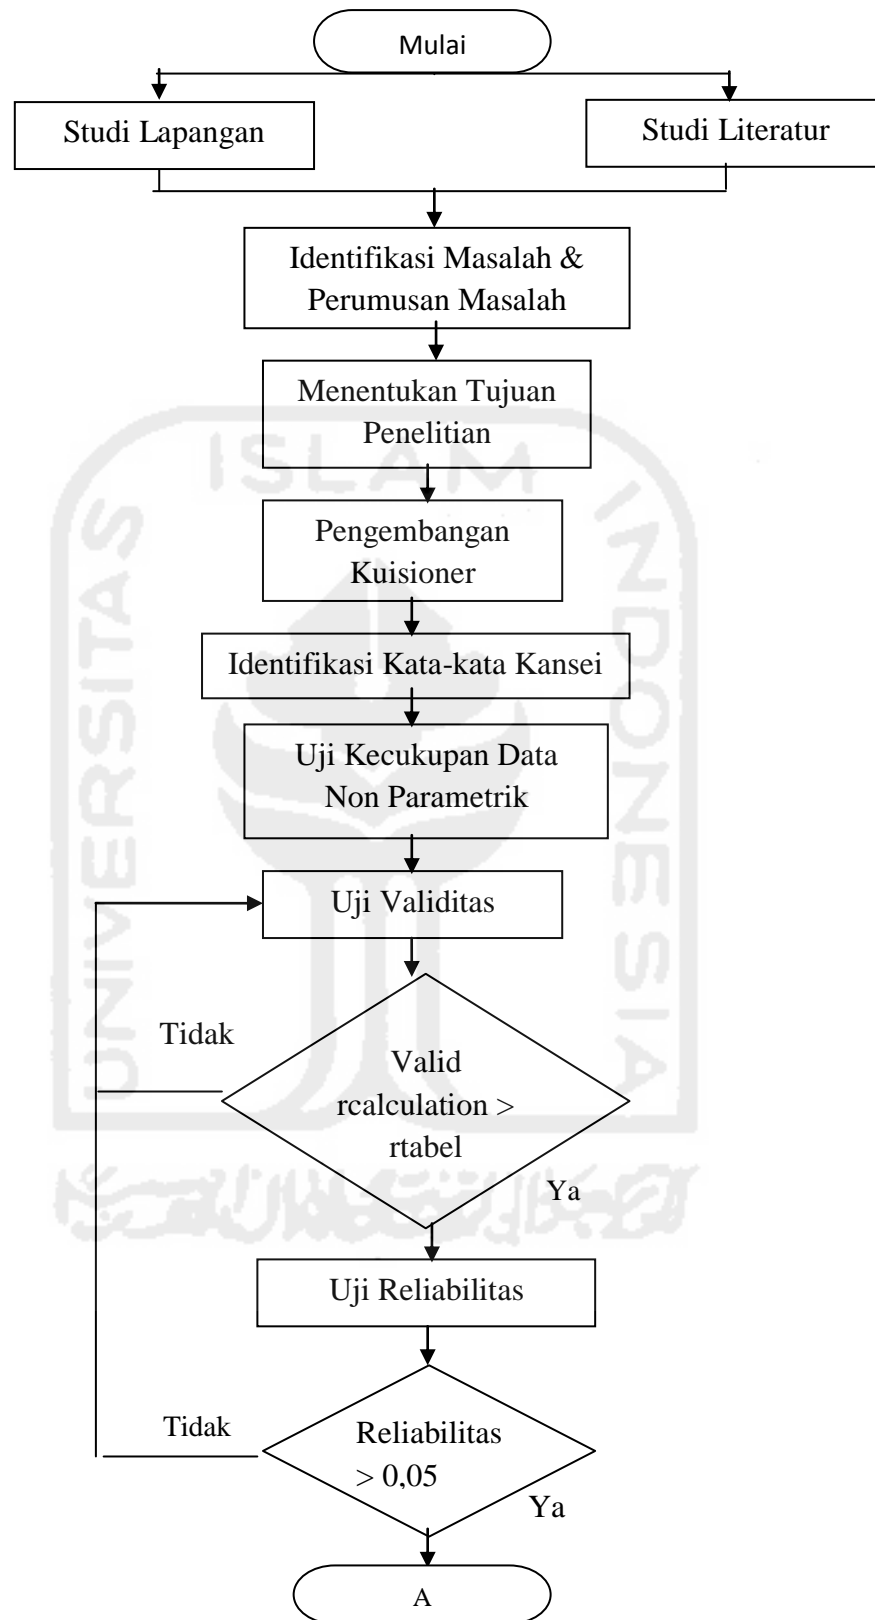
Mulai

Studi Lapangan

Studi Literatur

Identifikasi Masalah & Perumusan Masalah

Menentukan Tujuan Penelitian

Pengembangan Kuisioner

Identifikasi Kata-kata Kansei

Uji Kecukupan Data Non Parametrik

Uji Validitas

Tidak

Valid rcalculation > rtabel

Ya

Uji Reliabilitas

Tidak

Reliabilitas > 0,05

Ya

A